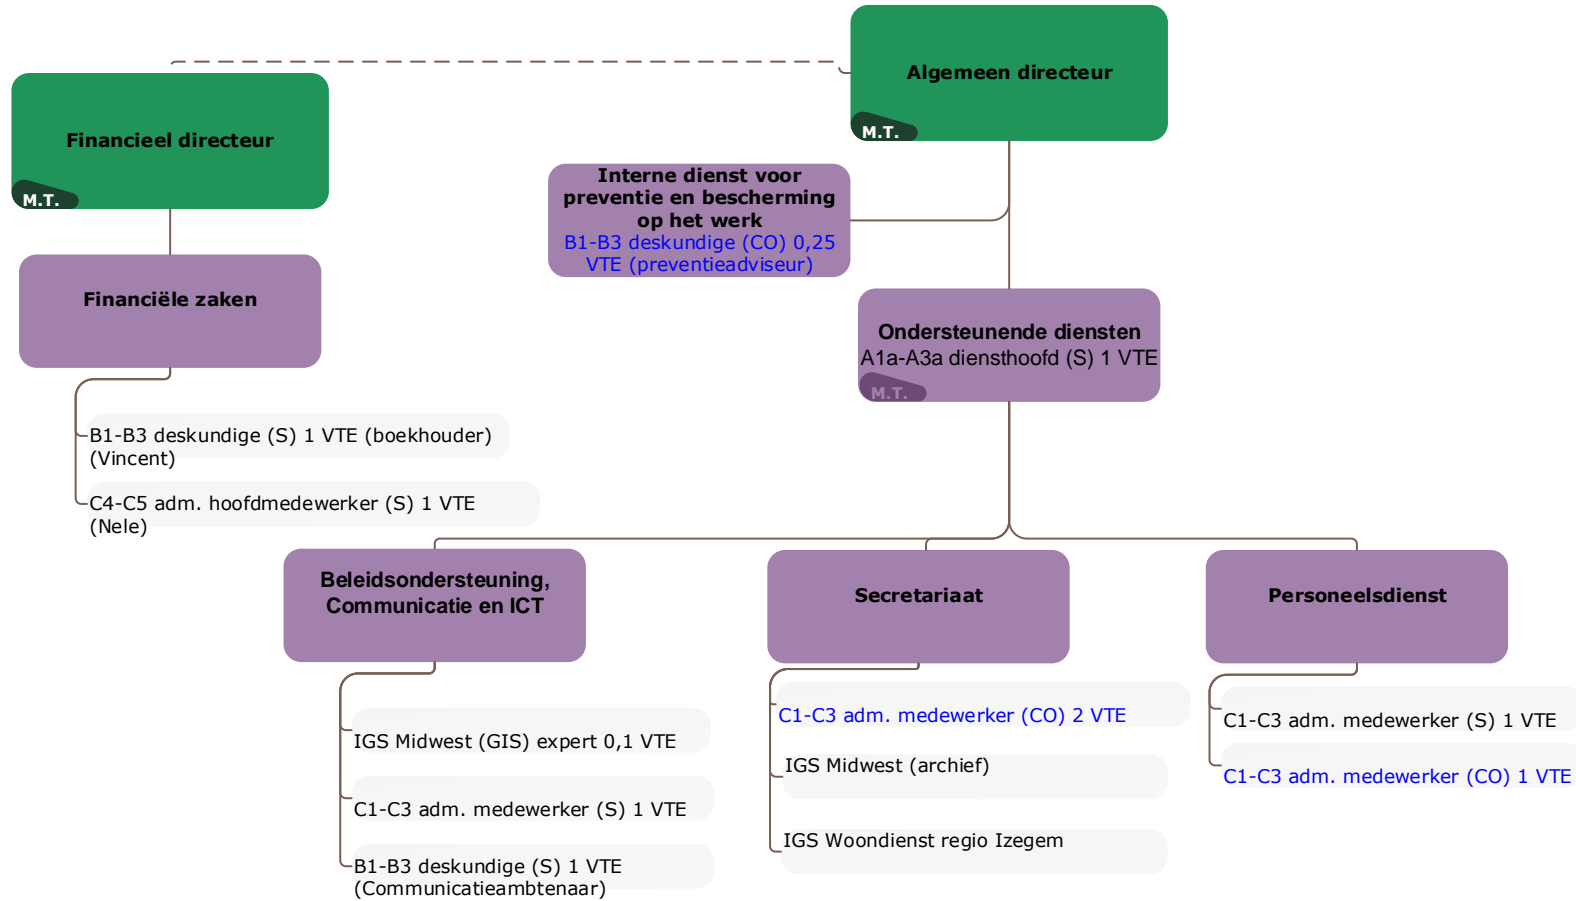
Algemeen directeur
M.T.

Financieel directeur
M.T.

Interne dienst voor preventie en bescherming op het werk
B1-B3 deskundige (CO) 0,25 VTE (preventieadviseur)

Financiële zaken

B1-B3 deskundige (S) 1 VTE (boekhouder) (Vincent)

C4-C5 adm. hoofdmedewerker (S) 1 VTE (Nele)

Ondersteunende diensten
A1a-A3a diensthoofd (S) 1 VTE
M.T.

Beleidsondersteuning, Communicatie en ICT

IGS Midwest (GIS) expert 0,1 VTE

C1-C3 adm. medewerker (S) 1 VTE

B1-B3 deskundige (S) 1 VTE (Communicatieambtenaar)

Secretariaat

C1-C3 adm. medewerker (CO) 2 VTE

IGS Midwest (archief)

IGS Woondienst regio Izegem

Personeelsdienst

C1-C3 adm. medewerker (S) 1 VTE

C1-C3 adm. medewerker (CO) 1 VTE